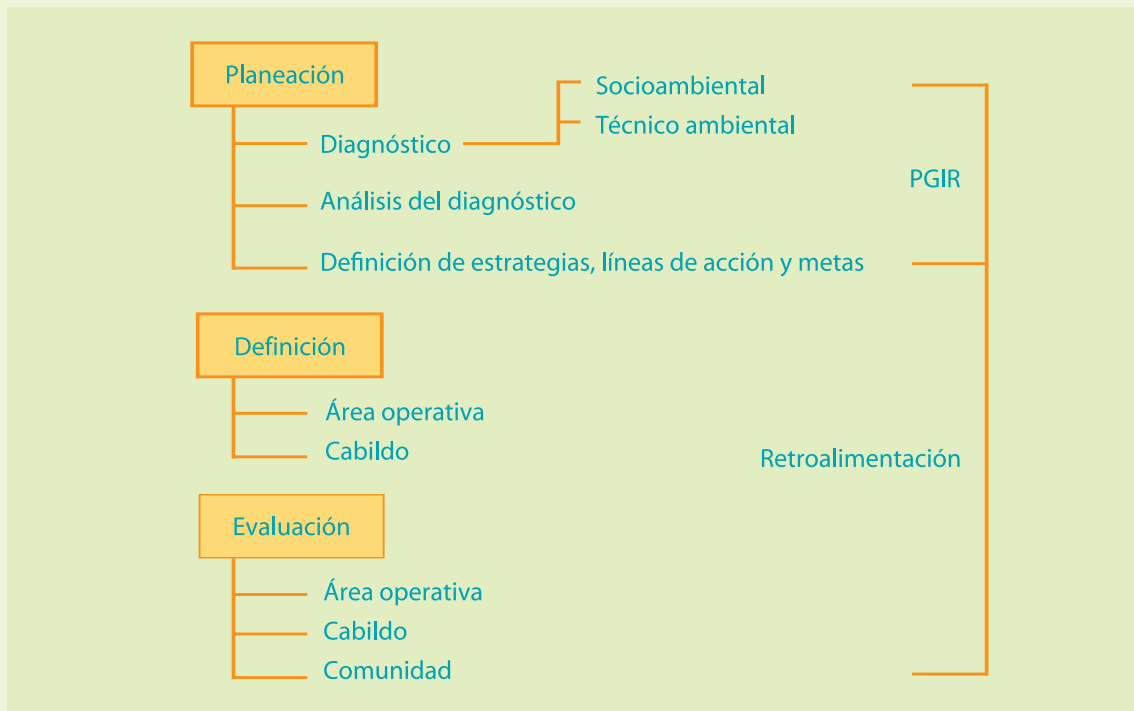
Planeación

Diagnóstico

Socioambiental

Técnico ambiental

Análisis del diagnóstico

Definición de estrategias, líneas de acción y metas

PGIR

Definición

Área operativa

Cabildo

Retroalimentación

Evaluación

Área operativa

Cabildo

Comunidad